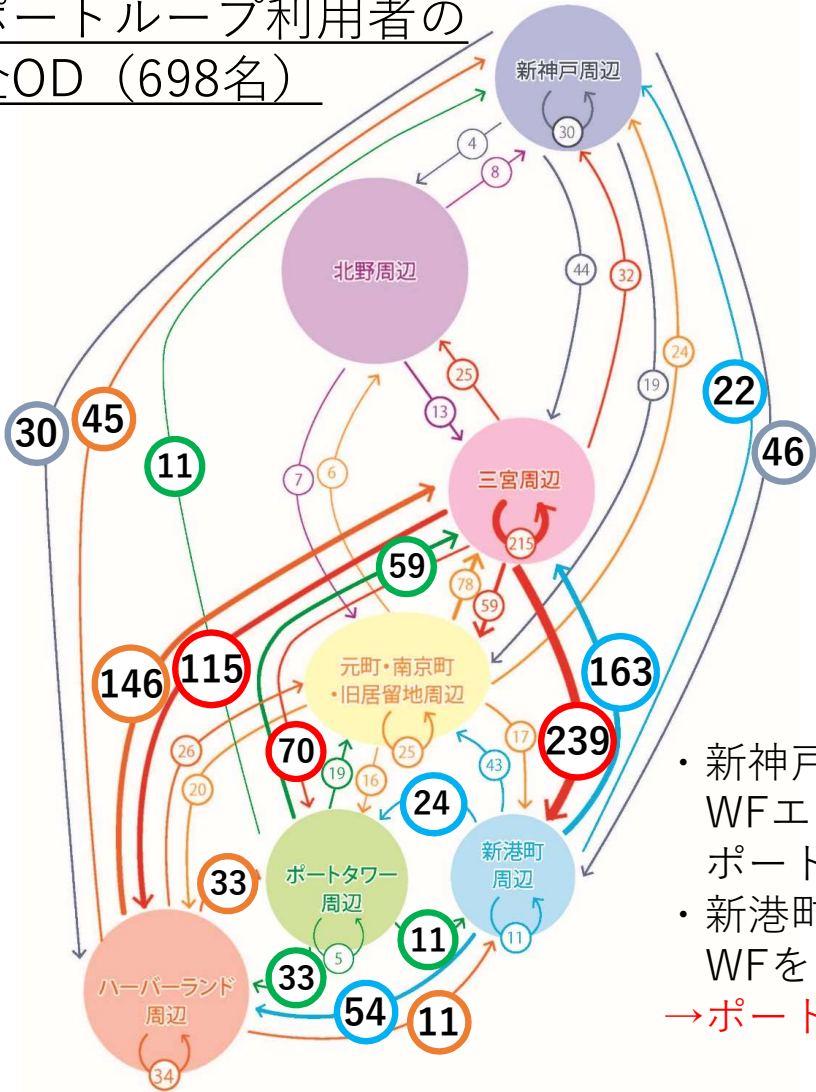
ポートループ利用者の
OD（698名）

新神戸周辺
30
4
8
北野周辺
44
32
24
19
22
46
30
45
11
25
13
三宮周辺
7
6
215
59
78
59
146
115
元町・南京町
・旧居留地周辺
163
70
26
20
19
16
25
17
43
239
24
33
ポートタワー
周辺
新港町
周辺
11
5
11
33
ハーバーランド
周辺
54
11
34

・新神戸
WFエ
ポート
・新港町
WFを
→ポート